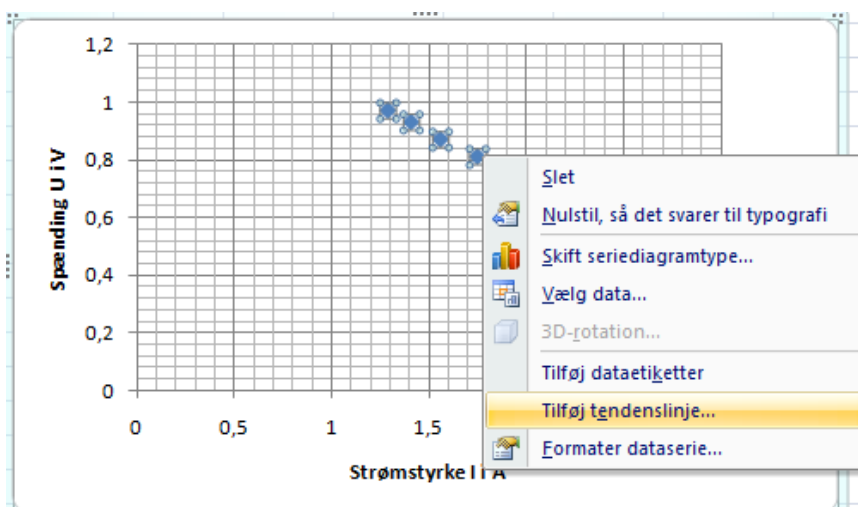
1,2
1
0,8
0,6
0,4
0,2
0
0
0,5
1
1,5

Spænding U i V

Strømstyrke I i A

Slet
Nulstil, så det svarer til typografi
Skift seriediagramtype...
Vælg data...
3D-rotation...
Tilføj dataetiketter
Tilføj tendenslinje...
Formater dataserie...